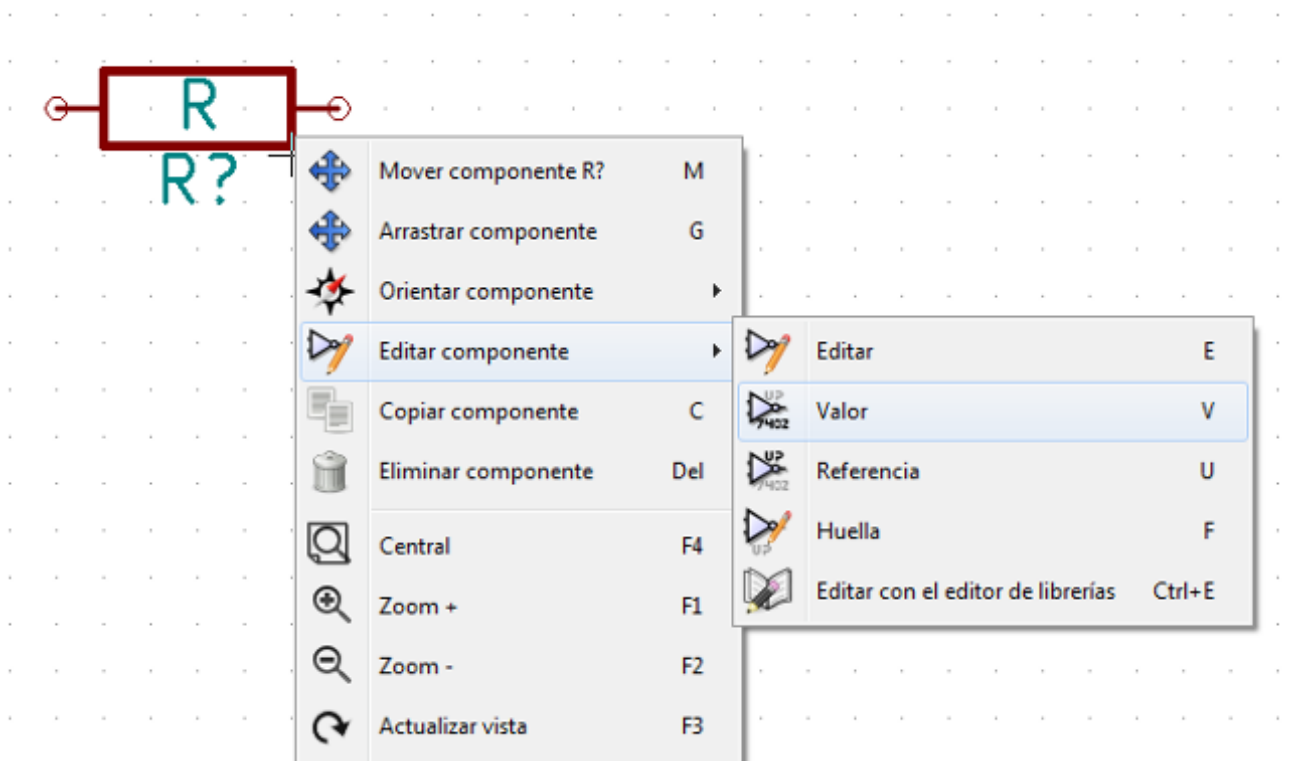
R
R?

Mover componente R? M
Arrastrar componente G
Orientar componente
Editar componente
Copiar componente C
Eliminar componente Del
Central F4
Zoom + F1
Zoom - F2
Actualizar vista F3

Editar E
Valor V
Referencia U
Huella F
Editar con el editor de librerías Ctrl+E